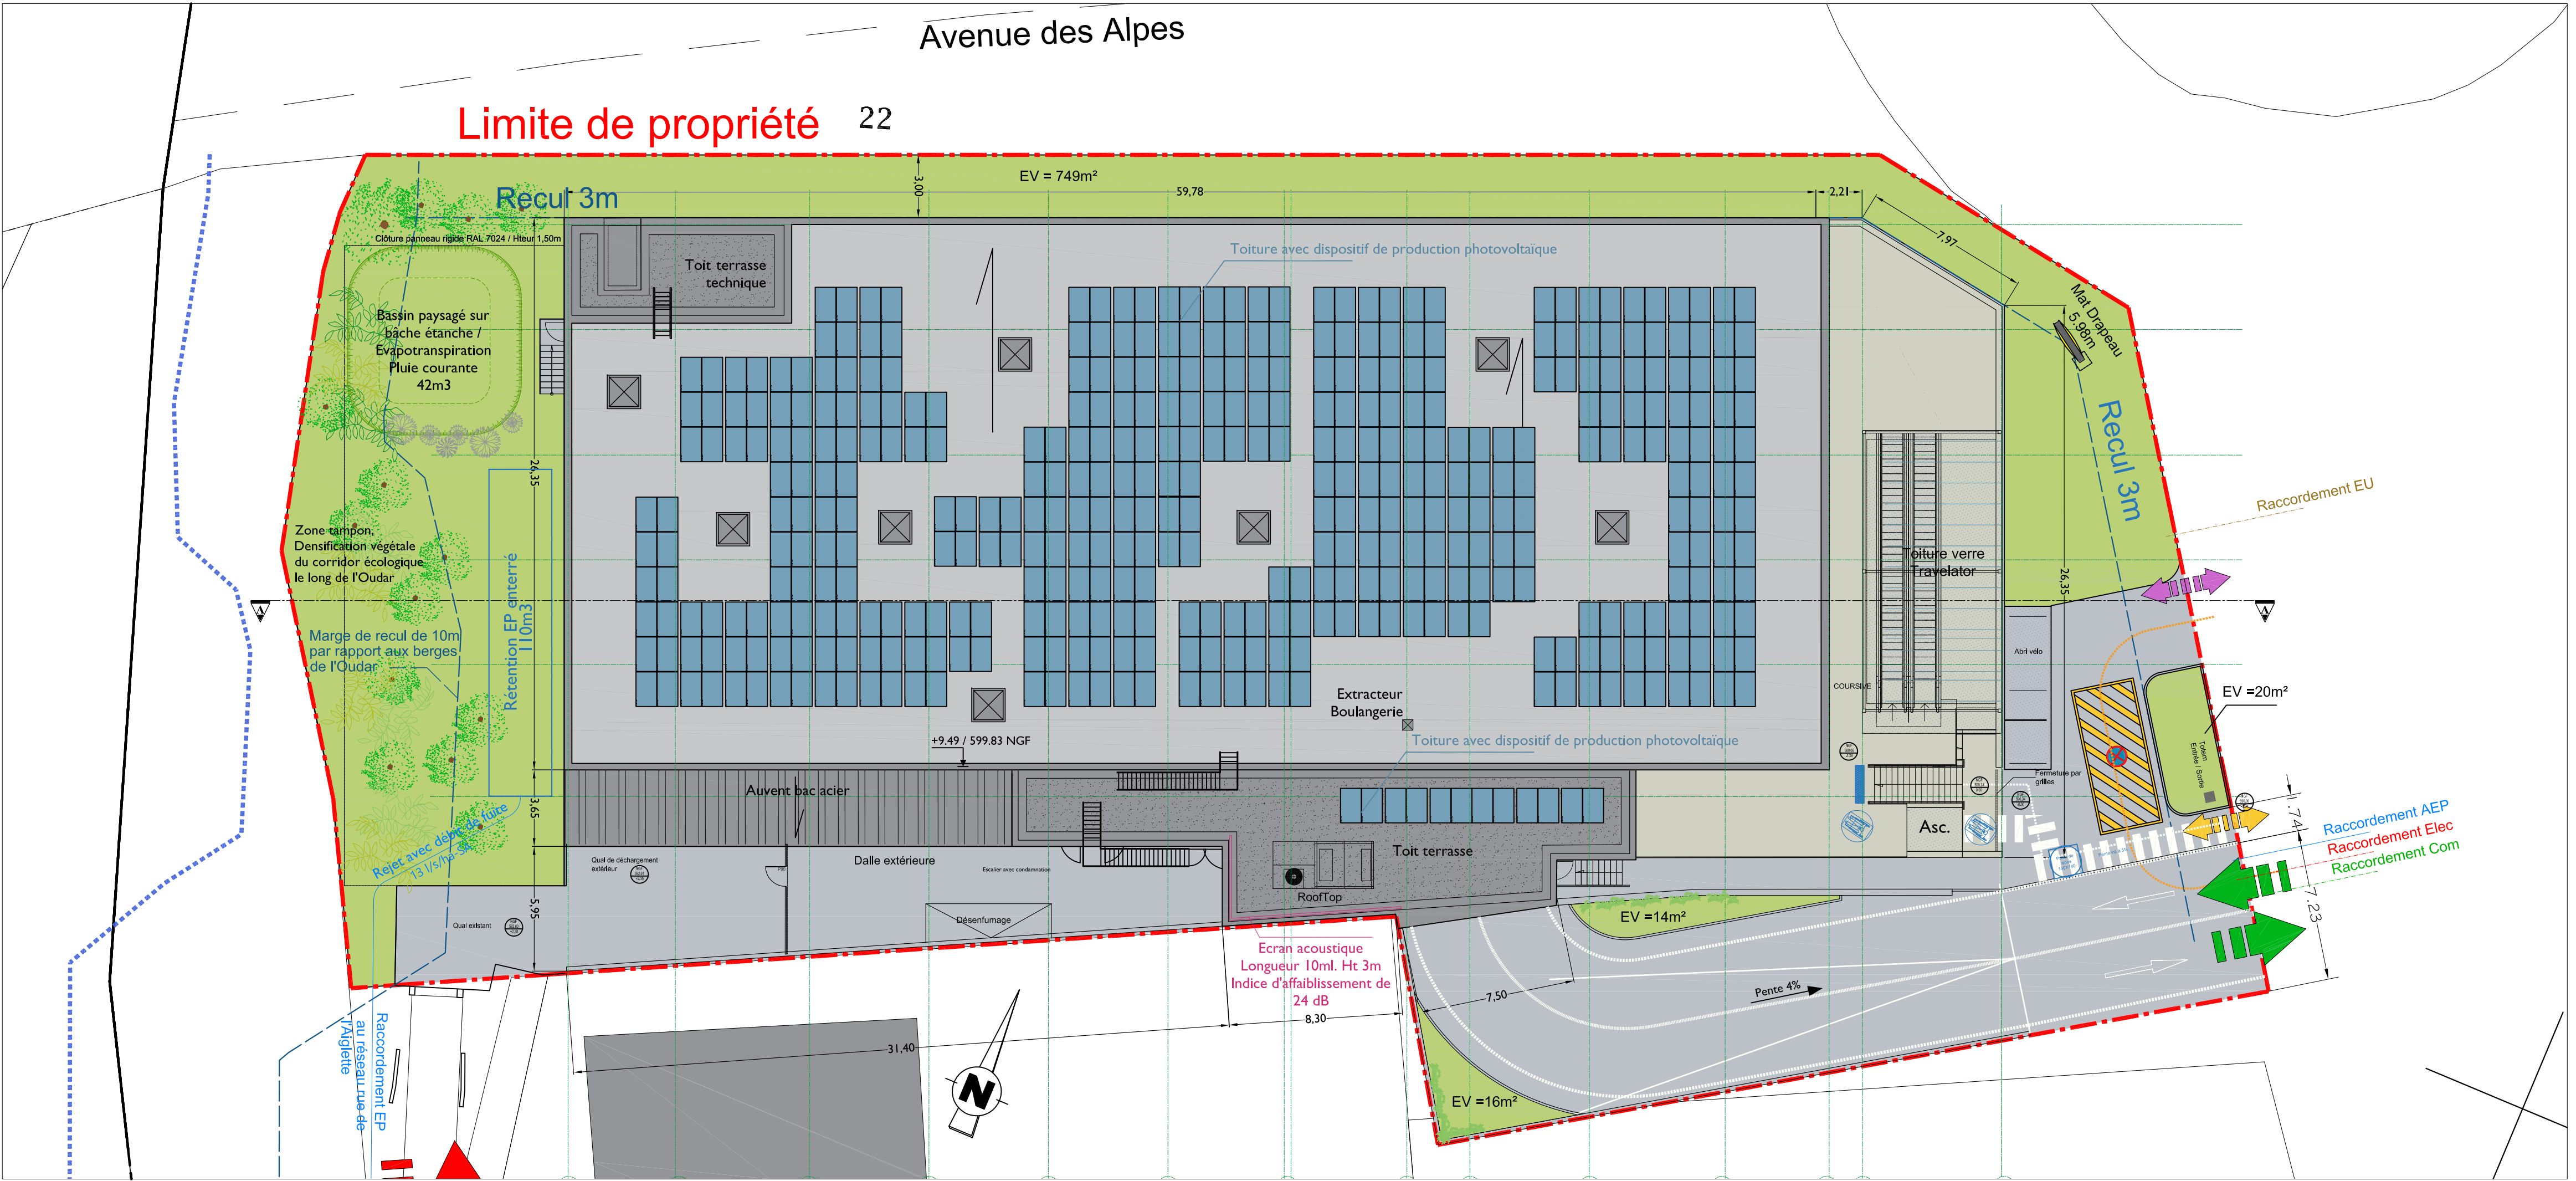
Avenue des Alpes

Limite de propriété 22

EV = 749m²

Recul 3m

3,00

59,78

2,21

7,97

Clôture panneau rigide RAL 7024 / Hteur 1,50m

Toit terrasse technique

Toiture avec dispositif de production photovoltaïque

Mat Drapeau 5,98m

Bassin paysagé sur bâche étanche / Evapotranspiration Pluie courante 42m3

Recul 3m

26,35

Zone tampon, Densification végétale du corridor écologique le long de l'Oudar

Rétention EP enterré 110m3

Toiture verre Travelator

Raccordement EU

26,35

Marge de recul de 10m par rapport aux berges de l'Oudar

Abri vélo

COURSIVE

EV =20m²

Extracteur Boulangerie

Toiture avec dispositif de production photovoltaïque

+9.49 / 599.83 NGF

Auvent bac acier

3,65

Fermeture par grilles

Totem Entrée / Sortie

Asc.

1,74

Raccordement AEP

Raccordement Elec

Raccordement Com

Rejet avec débit de fuite 13 l/s/ha-3l

Quai de déchargement extérieur

Dalle extérieure

Escalier avec condamnation

Toit terrasse

RoofTop

5,95

Quai existant

Désenfumage

EV =14m²

7,23

Ecran acoustique Longueur 10ml. Ht 3m Indice d'affaiblissement de 24 dB

7,50

Pente 4%

8,30

31,40

Raccordement EP au réseau rue de l'Aiglette

N

EV =16m²